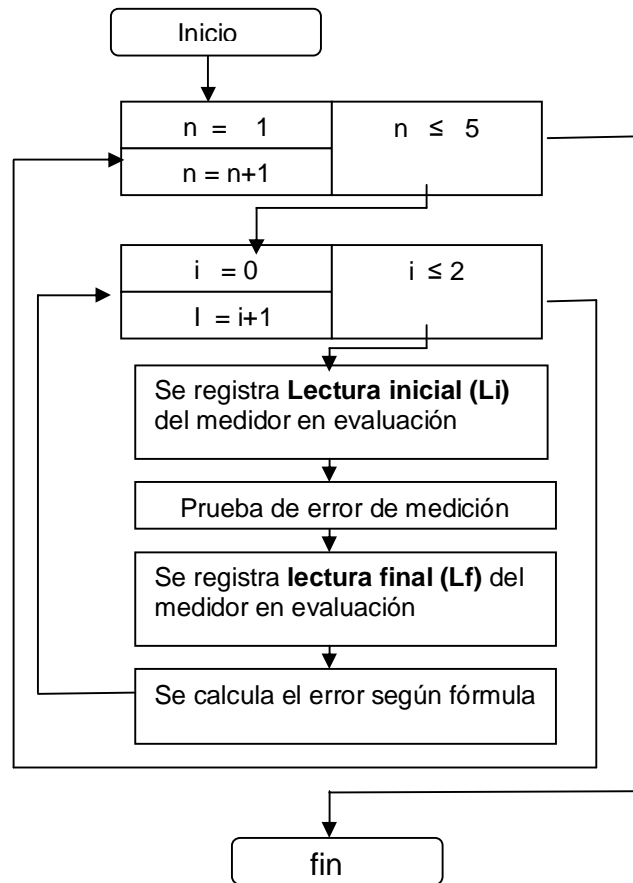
Inicio

n = 1

n ≤ 5

n = n+1

i = 0

i ≤ 2

I = i+1

Se registra **Lectura inicial (Li)** del medidor en evaluación

Prueba de error de medición

Se registra **lectura final (Lf)** del medidor en evaluación

Se calcula el error según fórmula

fin